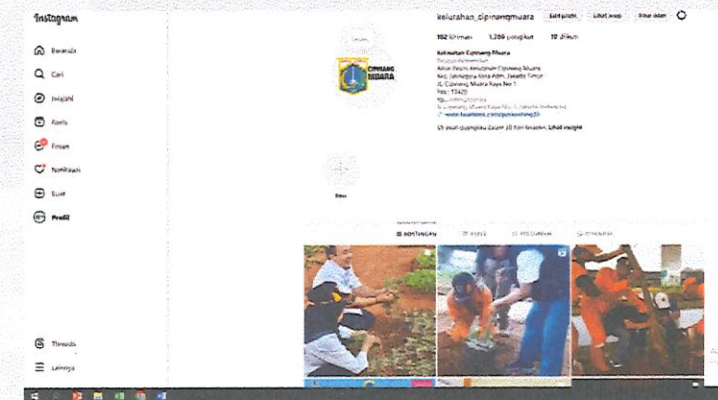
Instagram

Beranda

Cari

Jelajahi

Reels

Pesan

Notifikasi

Buat

Profil

Threads

Lainnya

kelurahan_cipinangmuara

Edit profil

Lihat arsip

Iklan

102 kiriman

1.266 pengikut

10 diikuti

Kelurahan Cipinang Muara

CIPINANG MUARA

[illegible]

www.facebook.com/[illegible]

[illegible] Lihat insight

Baru

POSTINGAN

REELS

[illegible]

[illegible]